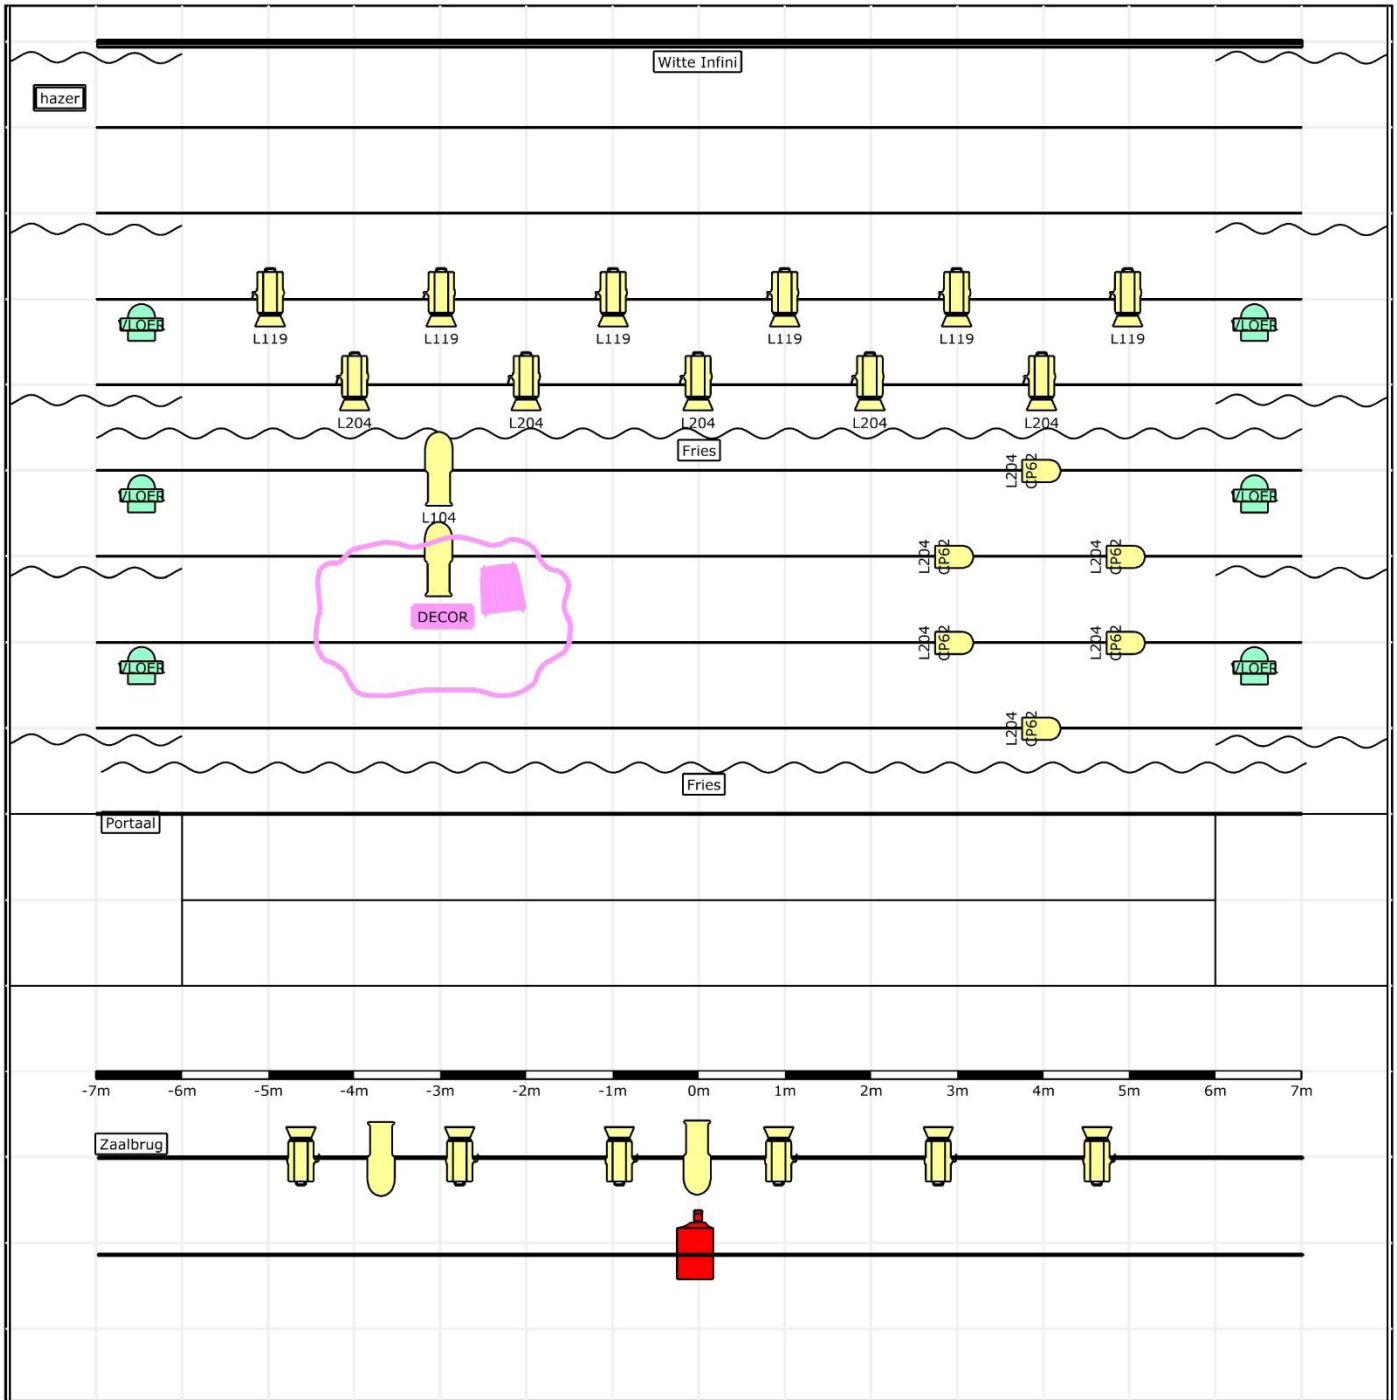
Witte Infini

hazer

VLOER L119 L119 L119 L119 L119 L119 VLOER

L204 L204 L204 L204 L204

Fries

L204 CP62

VLOER L104 VLOER

L204 CP62 L204 CP62

DECOR

L204 CP62 L204 CP62

VLOER VLOER

L204 CP62

Fries

Portaal

-7m -6m -5m -4m -3m -2m -1m 0m 1m 2m 3m 4m 5m 6m 7m

Zaalbrug